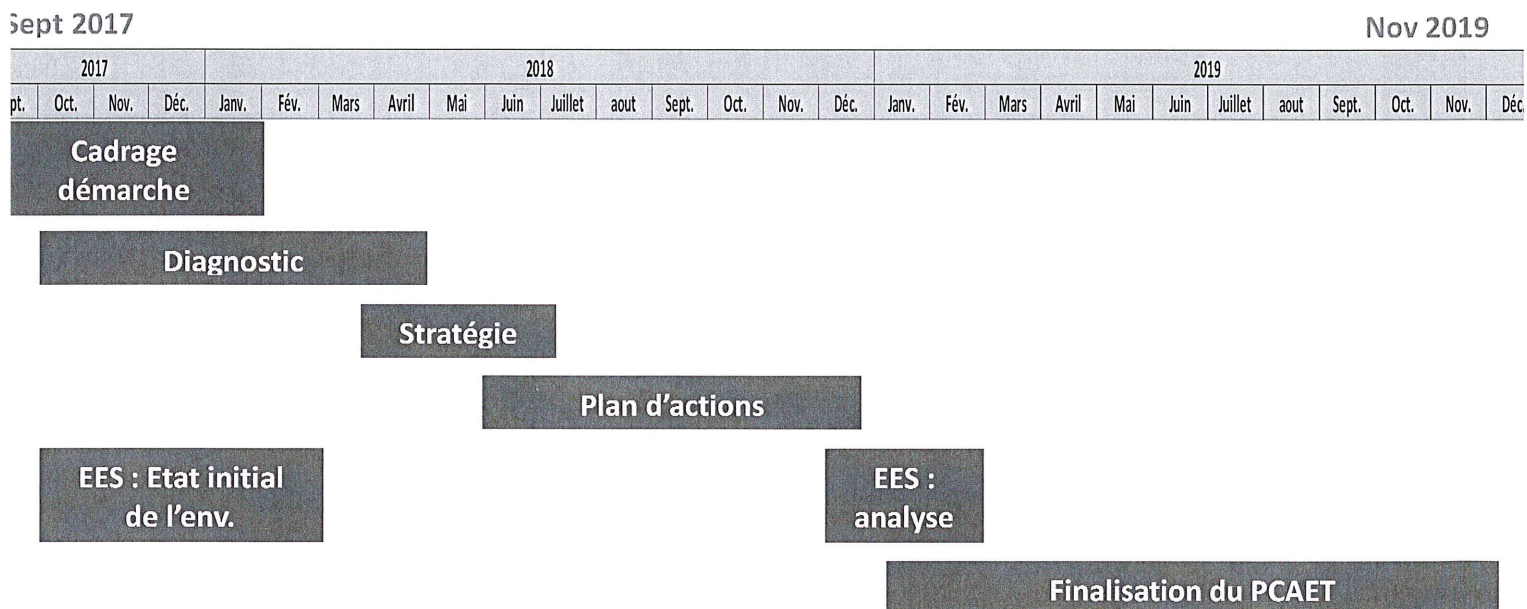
Sept 2017

Nov 2019

| 2017 | | | | 2018 | | | | | | | | | | | | 2019 | | | | | | | | | | | |
|---|---|---|---|---|---|---|---|---|---|---|---|---|---|---|---|---|---|---|---|---|---|---|---|---|---|---|---|
| pt. | Oct. | Nov. | Déc. | Janv. | Fév. | Mars | Avril | Mai | Juin | Juillet | aout | Sept. | Oct. | Nov. | Déc. | Janv. | Fév. | Mars | Avril | Mai | Juin | Juillet | aout | Sept. | Oct. | Nov. | Déc. |

Cadrage démarche

Diagnostic

Stratégie

Plan d'actions

EES : Etat initial de l'env.

EES : analyse

Finalisation du PCAET